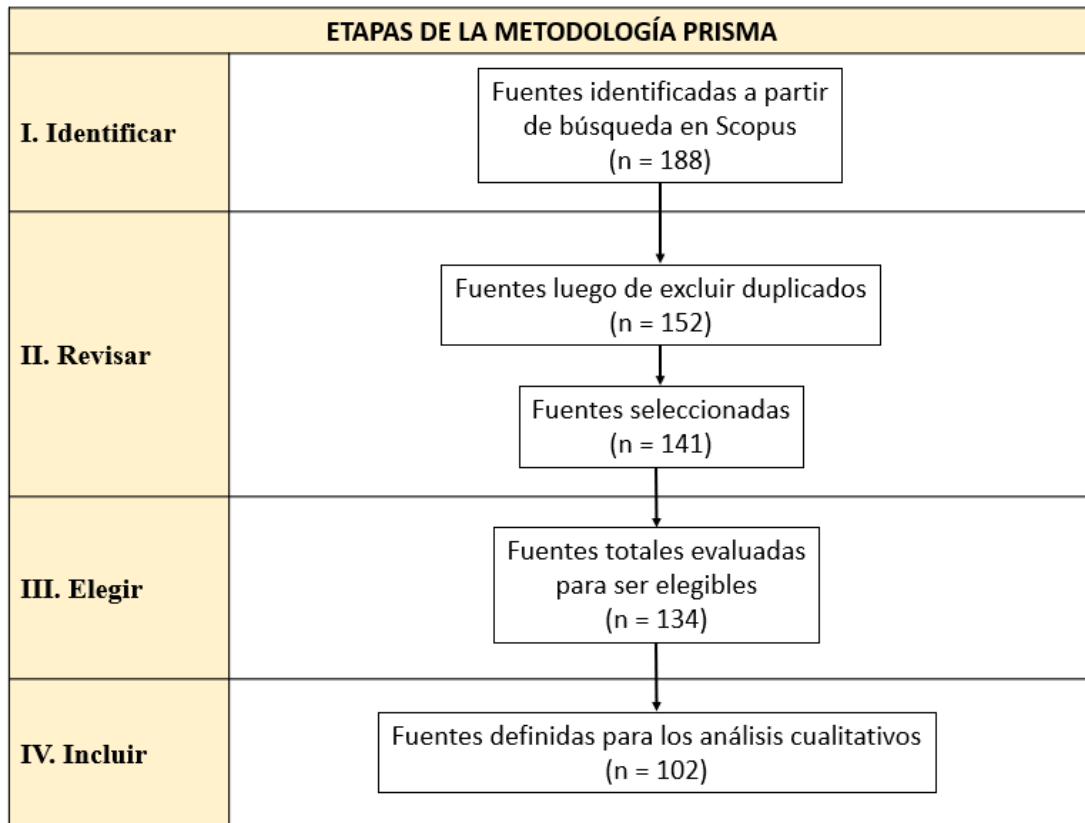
ETAPAS DE LA METODOLOGÍA PRISMA

I. Identificar

Fuentes identificadas a partir de búsqueda en Scopus (n = 188)

II. Revisar

Fuentes luego de excluir duplicados (n = 152)

Fuentes seleccionadas (n = 141)

III. Elegir

Fuentes totales evaluadas para ser elegibles (n = 134)

IV. Incluir

Fuentes definidas para los análisis cualitativos (n = 102)